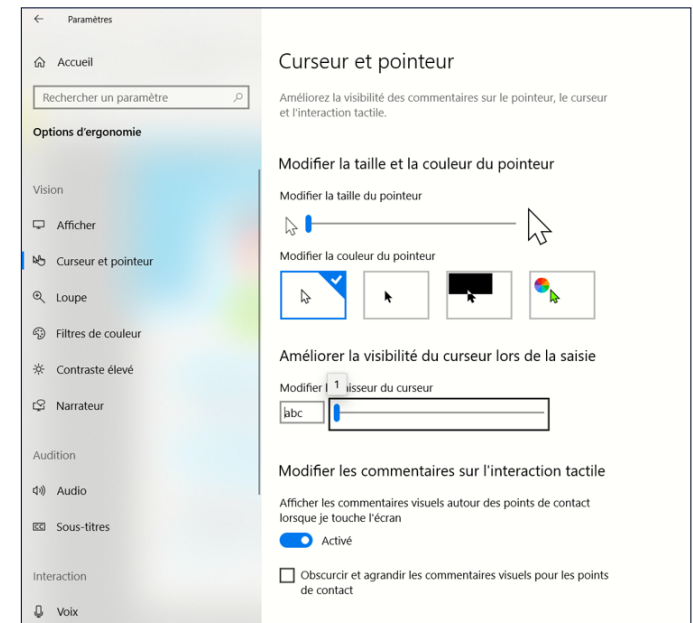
Paramètres

Accueil

Rechercher un paramètre

Options d'ergonomie

Vision

Afficher

Curseur et pointeur

Loupe

Filtres de couleur

Contraste élevé

Narrateur

Audition

Audio

Sous-titres

Interaction

Voix

Curseur et pointeur

Améliorez la visibilité des commentaires sur le pointeur, le curseur et l'interaction tactile.

Modifier la taille et la couleur du pointeur

Modifier la taille du pointeur

Modifier la couleur du pointeur

Améliorer la visibilité du curseur lors de la saisie

Modifier l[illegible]isseur du curseur

1

abc

Modifier les commentaires sur l'interaction tactile

Afficher les commentaires visuels autour des points de contact lorsque je touche l'écran

Activé

Obscurcir et agrandir les commentaires visuels pour les points de contact